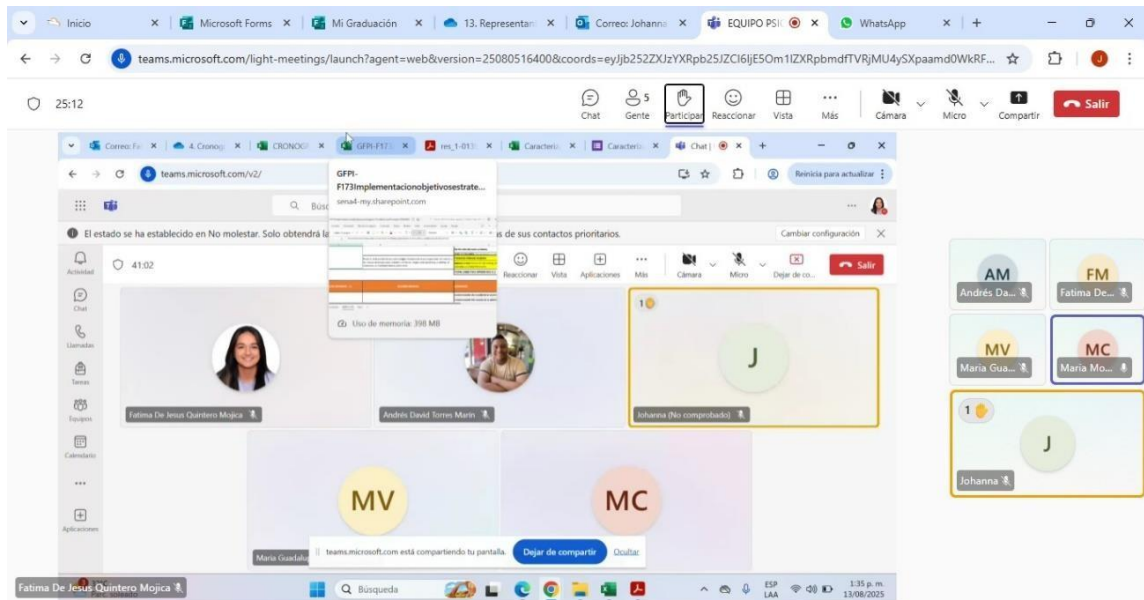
Inicio | Microsoft Forms | Mi Graduación | 13. Representan | Correo: Johanna | EQUIPO PSI | WhatsApp

teams.microsoft.com/light-meetings/launch?agent=web&version=25080516400&coords=eyJjb252ZXJzYXRpb25JZCI6IjE5Om1lZXRpbmdfTVRjMU4ySXpaamd0WkRF...

25:12

Chat | 5 Gente | Participar | Reaccionar | Vista | Más | Cámara | Micro | Compartir | Salir

Correo: F | 4. Cronog | CRONOGR | GFPI-F173 | res_1-013 | Caracteriz | Caracteriz | Chat |

teams.microsoft.com/v2/

GFPI-F173Implementacionobjetivosestrate...
sena4-my.sharepoint.com

Uso de memoria: 398 MB

Reinicia para actualizar

Búsq

El estado se ha establecido en No molestar. Solo obtendrá la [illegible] s de sus contactos prioritarios.

Cambiar configuración

Actividad
Chat
Llamadas
Tareas
Equipos
Calendario
...
Aplicaciones

41:02

Reaccionar | Vista | Aplicaciones | Más | Cámara | Micro | Dejar de co... | Salir

1

Fatima De Jesus Quintero Mojica

Andrés David Torres Marín

J

Johanna (No comprobado)

MV

Maria Guadalu

MC

teams.microsoft.com está compartiendo tu pantalla. Dejar de compartir Ocultar

AM
Andrés Da...

FM
Fatima De...

MV
Maria Gua...

MC
Maria Mo...

1

J

Johanna

Fatima De Jesus Quintero Mojica

Búsqueda

ESP LAA 1:35 p. m. 13/08/2025